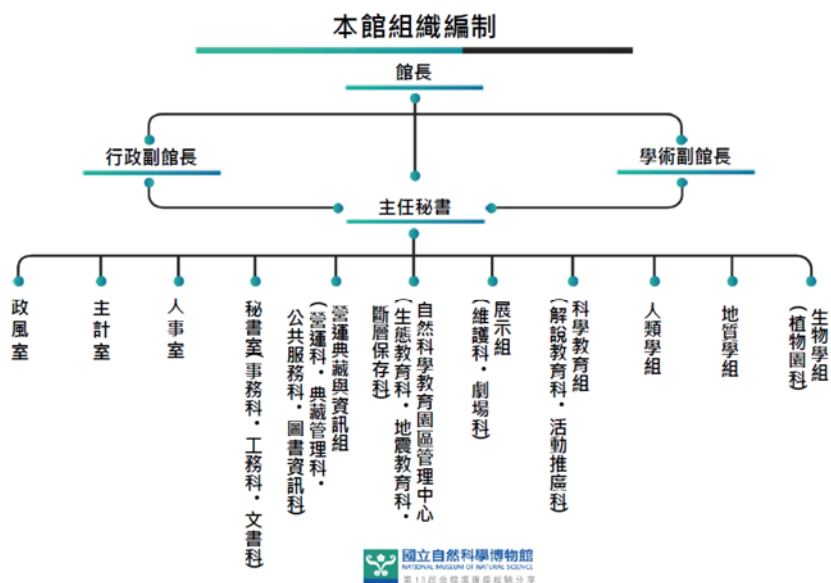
本館組織編制

館長

行政副館長

學術副館長

主任秘書

政風室

主計室

人事室

秘書室（事務科・工務科・文書科）

營運典藏與資訊組（營運科・典藏管理科・公共服務科・圖書資訊科）

自然科學教育園區管理中心（生態教育科・地震教育科・斷層保存科）

展示組（維護科・劇場科）

科學教育組（解說教育科・活動推廣科）

人類學組

地質學組

生物學組（植物園科）

國立自然科學博物館
NATIONAL MUSEUM OF NATURAL SCIENCE
第10屆金熊獎優質服務分享